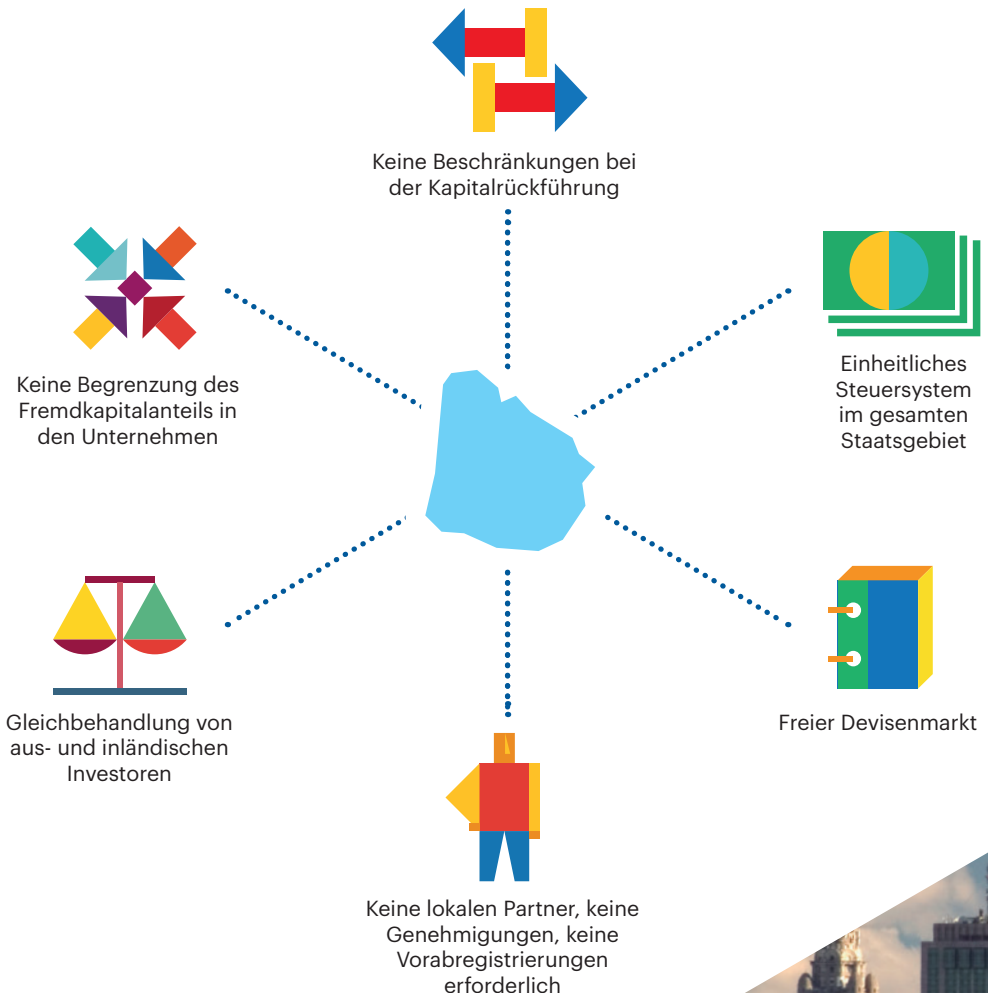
Keine Beschränkungen bei der Kapitalrückführung

Keine Begrenzung des Fremdkapitalanteils in den Unternehmen

Einheitliches Steuersystem im gesamten Staatsgebiet

Gleichbehandlung von aus- und inländischen Investoren

Freier Devisenmarkt

Keine lokalen Partner, keine Genehmigungen, keine Vorabregistrierungen erforderlich